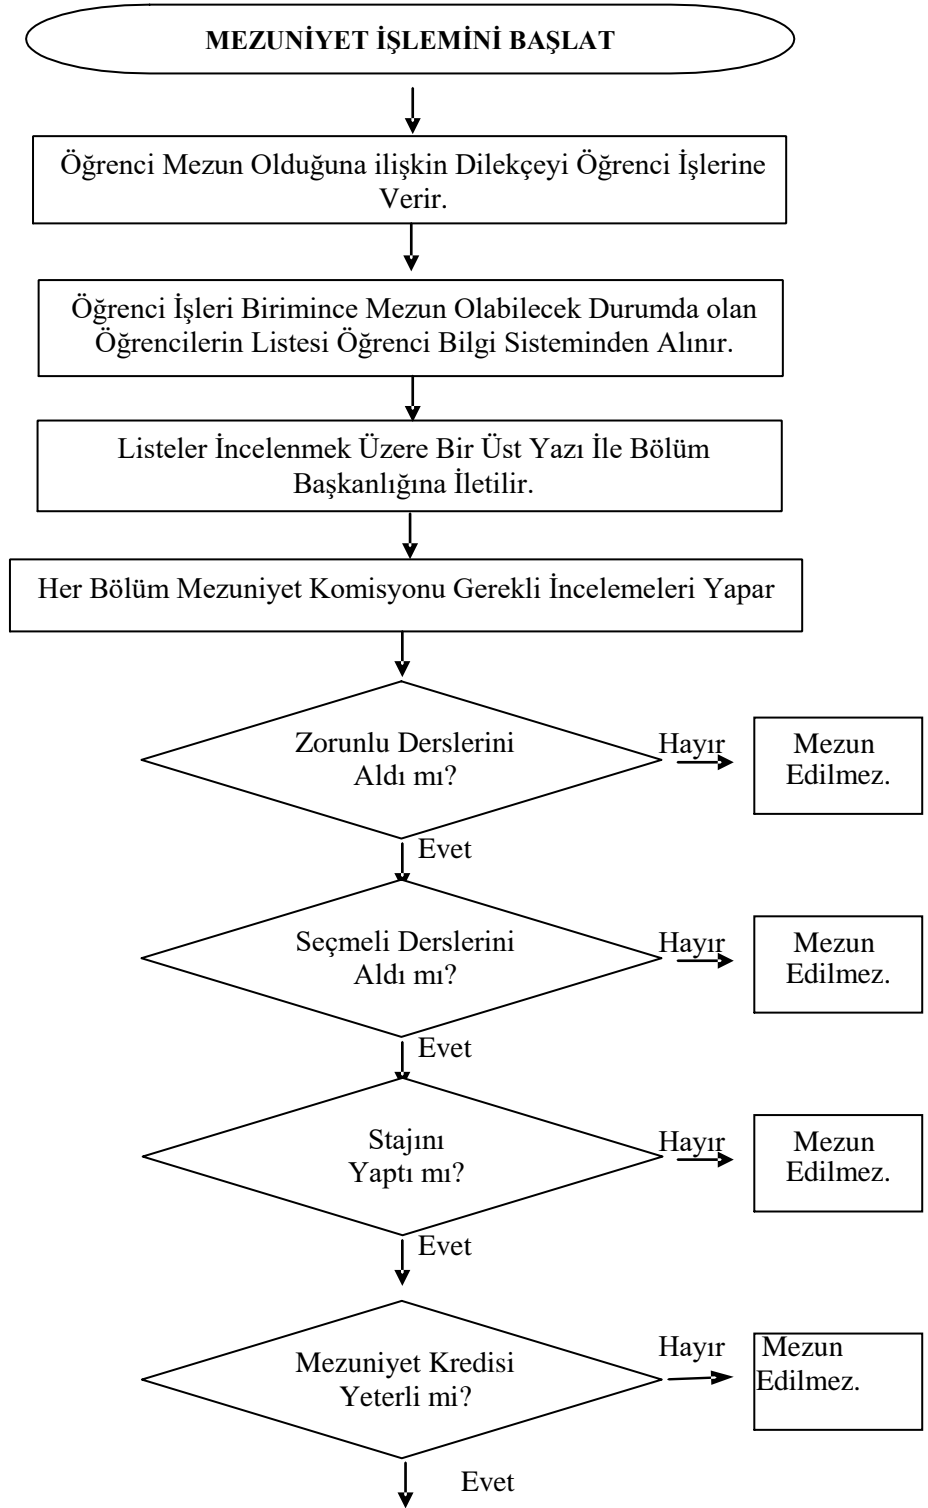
MEZUNİYET İŞLEMİNİ BAŞLAT

Öğrenci Mezun Olduğuna ilişkin Dilekçeyi Öğrenci İşlerine Verir.

Öğrenci İşleri Birimince Mezun Olabilecek Durumda olan Öğrencilerin Listesi Öğrenci Bilgi Sisteminden Alınır.

Listeler İncelenmek Üzere Bir Üst Yazı İle Bölüm Başkanlığına İletilir.

Her Bölüm Mezuniyet Komisyonu Gerekli İncelemeleri Yapar

Zorunlu Derslerini Aldı mı?

Hayır

Mezun Edilmez.

Evet

Seçmeli Derslerini Aldı mı?

Hayır

Mezun Edilmez.

Evet

Stajını Yaptı mı?

Hayır

Mezun Edilmez.

Evet

Mezuniyet Kredisi Yeterli mi?

Hayır

Mezun Edilmez.

Evet